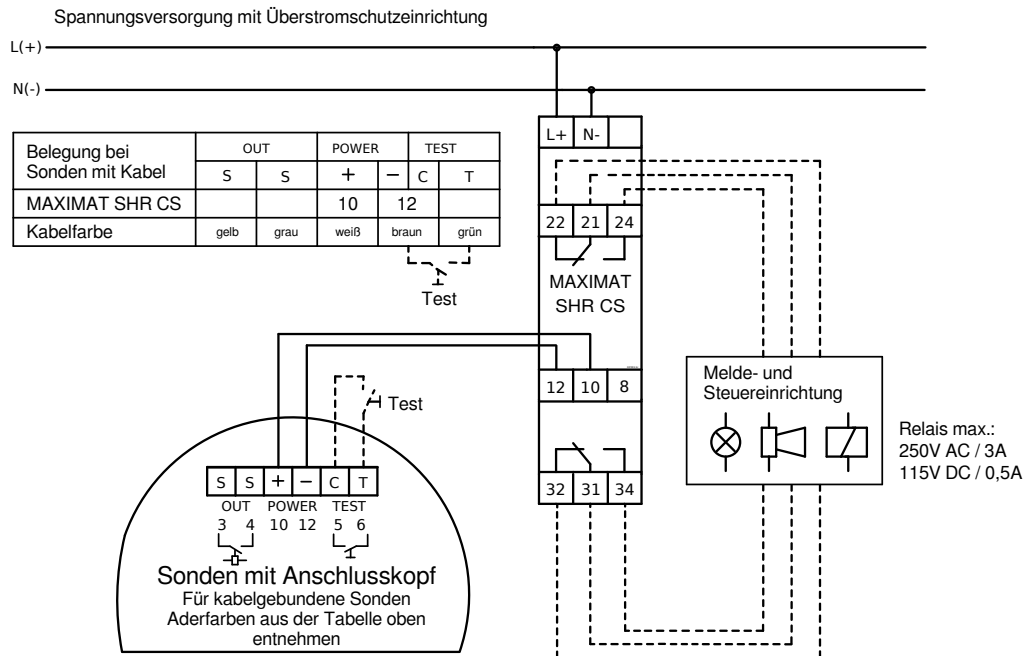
Spannungsversorgung mit Überstromschutzeinrichtung

L(+)

N(-)

| Belegung bei Sonden mit Kabel | OUT | | POWER | | TEST | |
|---|---|---|---|---|---|---|
| | S | S | + | − | C | T |
| MAXIMAT SHR CS | | | 10 | 12 | | |
| Kabelfarbe | gelb | grau | weiß | braun | | grün |

Test

L+ N-

22 21 24

MAXIMAT SHR CS

12 10 8

32 31 34

Test

S S + − C T
OUT POWER TEST
3 4 10 12 5 6

Sonden mit Anschlusskopf
Für kabelgebundene Sonden
Aderfarben aus der Tabelle oben entnehmen

Melde- und Steuereinrichtung

Relais max.:
250V AC / 3A
115V DC / 0,5A